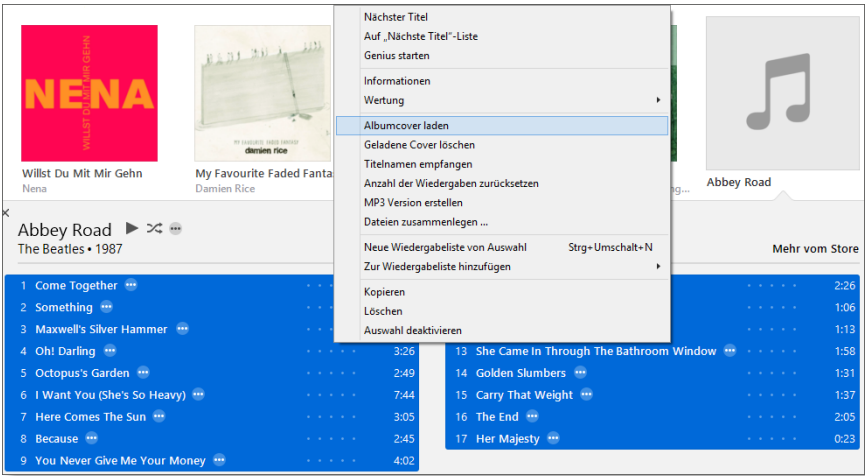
NENA
WILLST DU MIT MIR GEHN
Willst Du Mit Mir Gehn
Nena

MY FAVOURITE FADED FANTASY
damien rice
My Favourite Faded Fanta
Damien Rice

...g

Abbey Road

Nächster Titel
Auf „Nächste Titel"-Liste
Genius starten
Informationen
Wertung
Albumcover laden
Geladene Cover löschen
Titelnamen empfangen
Anzahl der Wiedergaben zurücksetzen
MP3 Version erstellen
Dateien zusammenlegen ...
Neue Wiedergabeliste von Auswahl Strg+Umschalt+N
Zur Wiedergabeliste hinzufügen
Kopieren
Löschen
Auswahl deaktivieren

×
Abbey Road
The Beatles • 1987
Mehr vom Store

| | | |
|---|---|---|
| 1 | Come Together | |
| 2 | Something | |
| 3 | Maxwell's Silver Hammer | |
| 4 | Oh! Darling | 3:26 |
| 5 | Octopus's Garden | 2:49 |
| 6 | I Want You (She's So Heavy) | 7:44 |
| 7 | Here Comes The Sun | 3:05 |
| 8 | Because | 2:45 |
| 9 | You Never Give Me Your Money | 4:02 |

| | | |
|---|---|---|
| | | 2:26 |
| | | 1:06 |
| | | 1:13 |
| 13 | She Came In Through The Bathroom Window | 1:58 |
| 14 | Golden Slumbers | 1:31 |
| 15 | Carry That Weight | 1:37 |
| 16 | The End | 2:05 |
| 17 | Her Majesty | 0:23 |